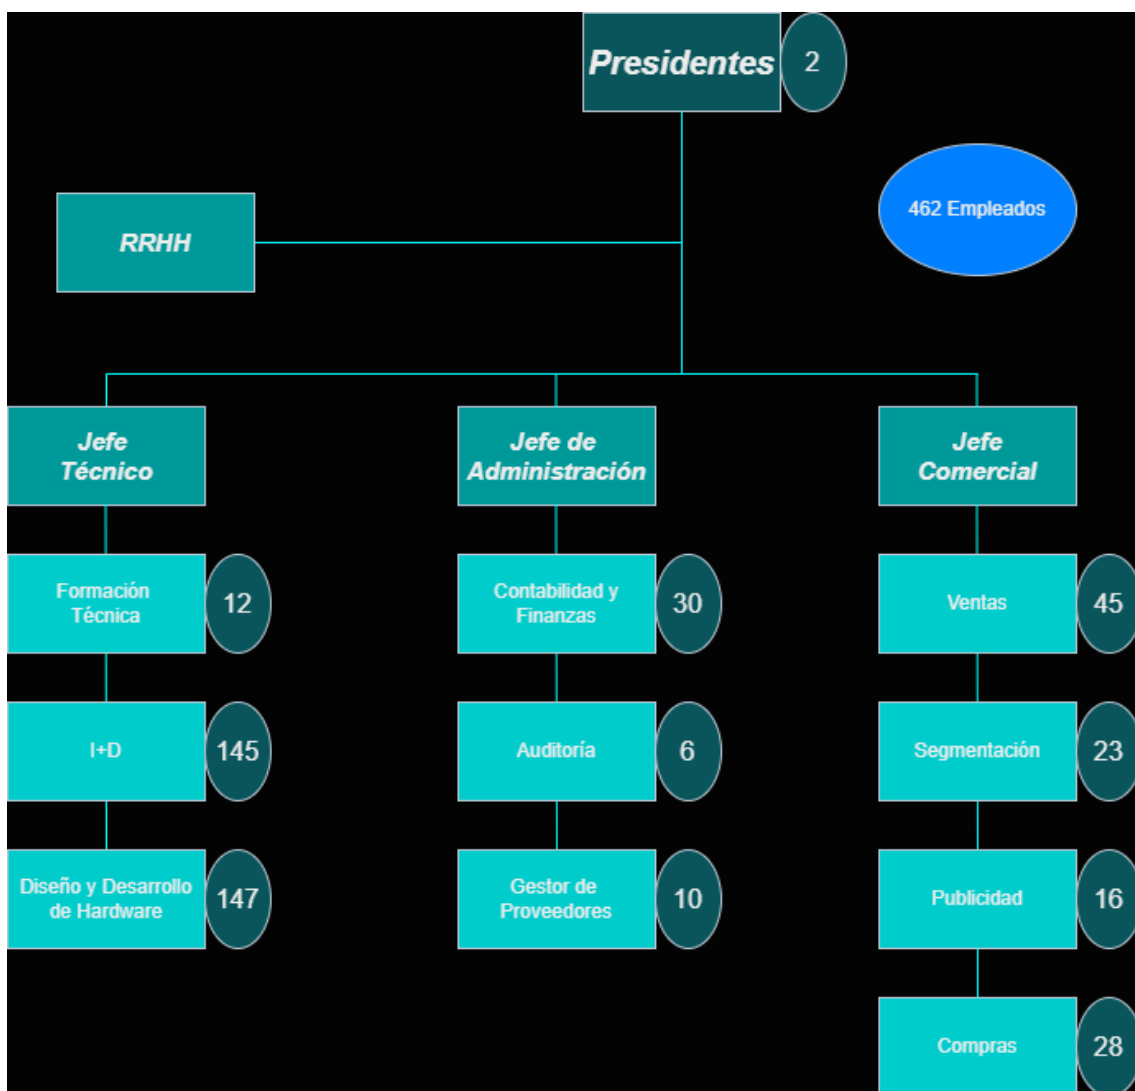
Presidentes 2

462 Empleados

RRHH

Jefe Técnico

Formación Técnica 12

I+D 145

Diseño y Desarrollo de Hardware 147

Jefe de Administración

Contabilidad y Finanzas 30

Auditoría 6

Gestor de Proveedores 10

Jefe Comercial

Ventas 45

Segmentación 23

Publicidad 16

Compras 28